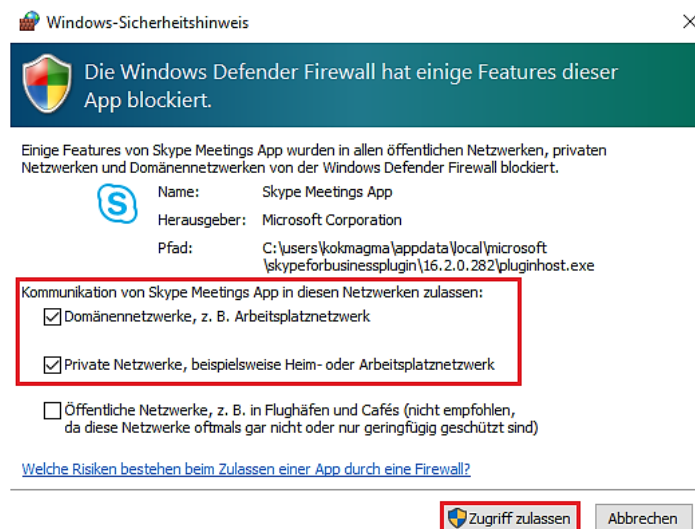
Windows-Sicherheitshinweis

Die Windows Defender Firewall hat einige Features dieser App blockiert.

Einige Features von Skype Meetings App wurden in allen öffentlichen Netzwerken, privaten Netzwerken und Domänennetzwerken von der Windows Defender Firewall blockiert.

| Name: | Skype Meetings App |
|---|---|
| Herausgeber: | Microsoft Corporation |
| Pfad: | C:\users\kokmagma\appdata\local\microsoft\skypeforbusinessplugin\16.2.0.282\pluginhost.exe |

Kommunikation von Skype Meetings App in diesen Netzwerken zulassen:

Domänennetzwerke, z. B. Arbeitsplatznetzwerk

Private Netzwerke, beispielsweise Heim- oder Arbeitsplatznetzwerk

Öffentliche Netzwerke, z. B. in Flughäfen und Cafés (nicht empfohlen, da diese Netzwerke oftmals gar nicht oder nur geringfügig geschützt sind)

Welche Risiken bestehen beim Zulassen einer App durch eine Firewall?

Zugriff zulassen

Abbrechen